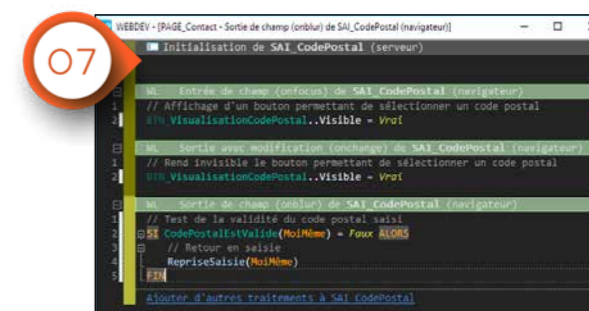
07

WEBDEV - [PAGE_Contact - Sortie de champ (onblur) de SAI_CodePostal (navigateur)]

Initialisation de SAI_CodePostal (serveur)

WL Entrée de champ (onfocus) de SAI_CodePostal (navigateur)
1 // Affichage d'un bouton permettant de sélectionner un code postal
2 BTN_VisualisationCodePostal..Visible = Vrai

WL Sortie avec modification (onchange) de SAI_CodePostal (navigateur)
1 // Rend invisible le bouton permettant de sélectionner un code postal
2 BTN_VisualisationCodePostal..Visible = Vrai

WL Sortie de champ (onblur) de SAI_CodePostal (navigateur)
1 // Test de la validité du code postal saisi
2 SI CodePostalEstValide(MoiMême) = Faux ALORS
3 // Retour en saisie
4 RepriseSaisie(MoiMême)
5 FIN

Ajouter d'autres traitements à SAI_CodePostal